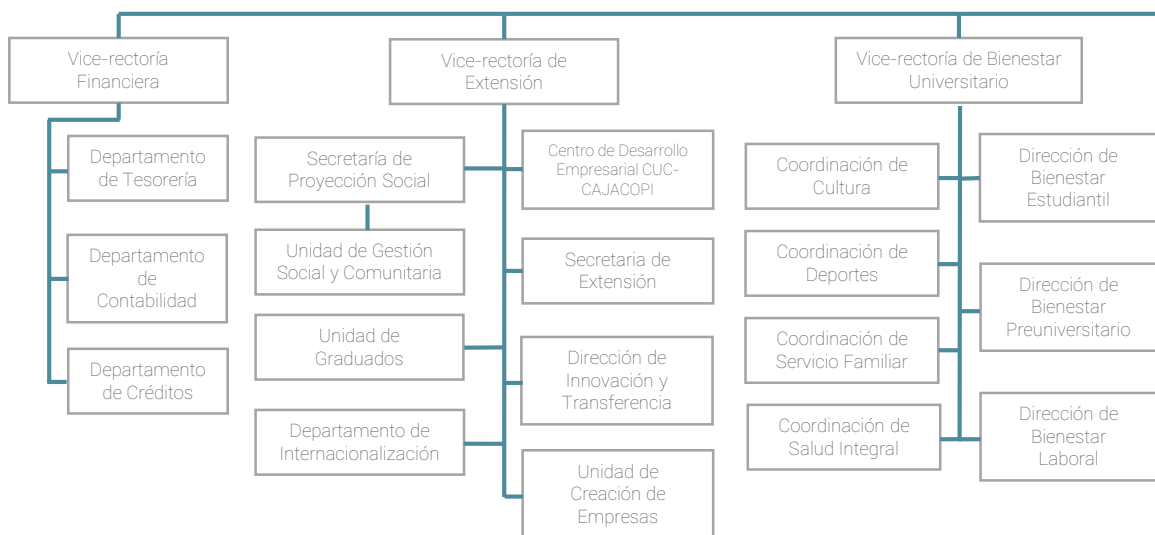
Vice-rectoría Financiera

Departamento de Tesorería

Departamento de Contabilidad

Departamento de Créditos

Vice-rectoría de Extensión

Secretaría de Proyección Social

Unidad de Gestión Social y Comunitaria

Unidad de Graduados

Departamento de Internacionalización

Centro de Desarrollo Empresarial CUC-CAJACOPI

Secretaria de Extensión

Dirección de Innovación y Transferencia

Unidad de Creación de Empresas

Vice-rectoría de Bienestar Universitario

Coordinación de Cultura

Coordinación de Deportes

Coordinación de Servicio Familiar

Coordinación de Salud Integral

Dirección de Bienestar Estudiantil

Dirección de Bienestar Preuniversitario

Dirección de Bienestar Laboral